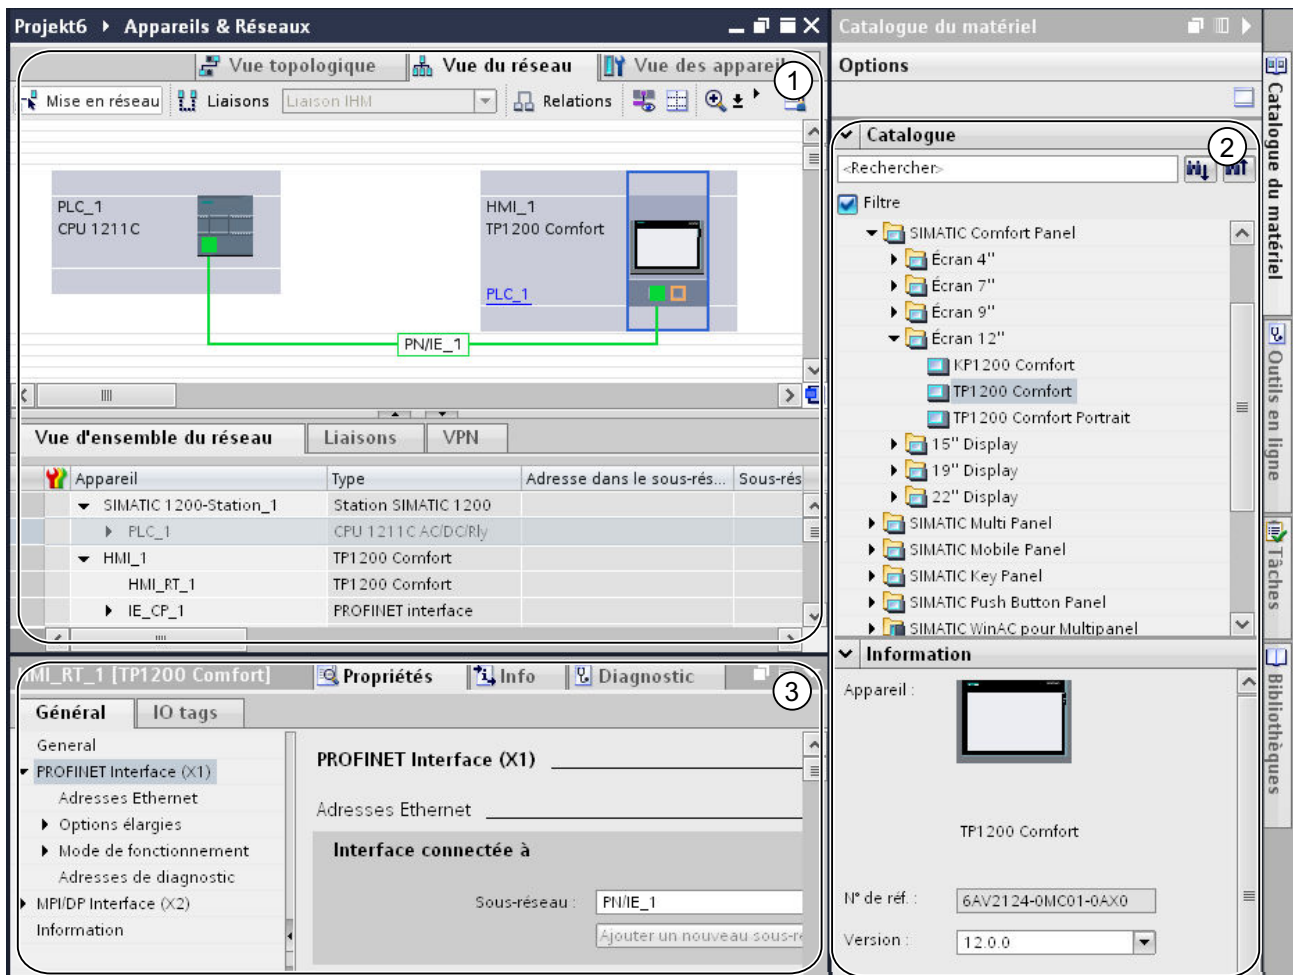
Projekt6 ▸ Appareils & Réseaux

Vue topologique | Vue du réseau | Vue des appareil

1

Mise en réseau | Liaisons | Liaison IHM | Relations

PLC_1
CPU 1211C

HMI_1
TP1200 Comfort

PLC_1

PN/IE_1

Vue d'ensemble du réseau | Liaisons | VPN

| Appareil | Type | Adresse dans le sous-rés... | Sous-rés |
|---|---|---|---|
| SIMATIC 1200-Station_1 | Station SIMATIC 1200 | | |
| PLC_1 | CPU 1211C AC/DC/Rly | | |
| HMI_1 | TP1200 Comfort | | |
| HMI_RT_1 | TP1200 Comfort | | |
| IE_CP_1 | PROFINET interface | | |

HMI_RT_1 [TP1200 Comfort] | Propriétés | Info | Diagnostic

3

Général | IO tags

General
PROFINET Interface (X1)
Adresses Ethernet
Options élargies
Mode de fonctionnement
Adresses de diagnostic
MPI/DP Interface (X2)
Information

PROFINET Interface (X1)

Adresses Ethernet

Interface connectée à

Sous-réseau : PN/IE_1

Ajouter un nouveau sous-r

Catalogue du matériel

Options

Catalogue

2

<Rechercher>

Filtre

SIMATIC Comfort Panel
Écran 4"
Écran 7"
Écran 9"
Écran 12"
KP1200 Comfort
TP1200 Comfort
TP1200 Comfort Portrait
15" Display
19" Display
22" Display
SIMATIC Multi Panel
SIMATIC Mobile Panel
SIMATIC Key Panel
SIMATIC Push Button Panel
SIMATIC WinAC pour Multipanel

Information

Appareil :

TP1200 Comfort

N° de réf. : 6AV2124-0MC01-0AX0

Version : 12.0.0

Catalogue du matériel
Outils en ligne
Tâches
Bibliothèques